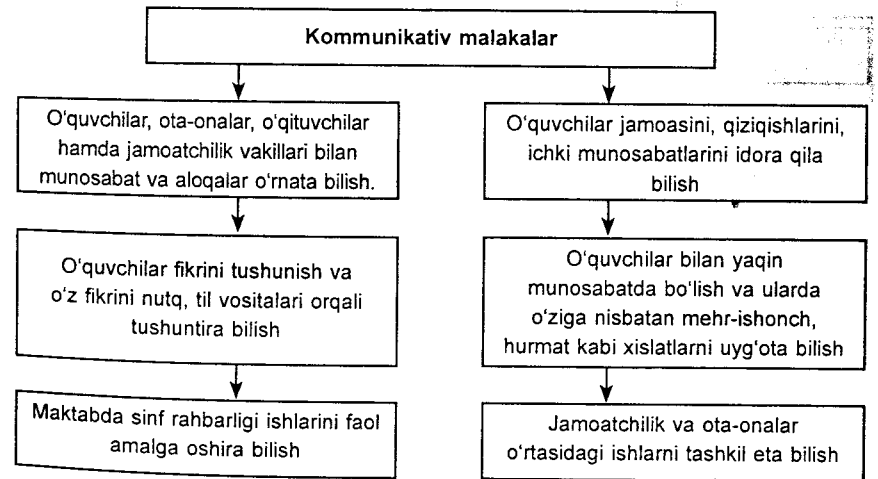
Kommunikativ malakalar

O'quvchilar, ota-onalar, o'qituvchilar hamda jamoatchilik vakillari bilan munosabat va aloqalar o'rnata bilish.

O'quvchilar fikrini tushunish va o'z fikrini nutq, til vositalari orqali tushuntira bilish

Maktabda sinf rahbarligi ishlarini faol amalga oshira bilish

O'quvchilar jamoasini, qiziqishlarini, ichki munosabatlarini idora qila bilish

O'quvchilar bilan yaqin munosabatda bo'lish va ularda o'ziga nisbatan mehr-ishonch, hurmat kabi xislatlarni uyg'ota bilish

Jamoatchilik va ota-onalar o'rtasidagi ishlarni tashkil eta bilish